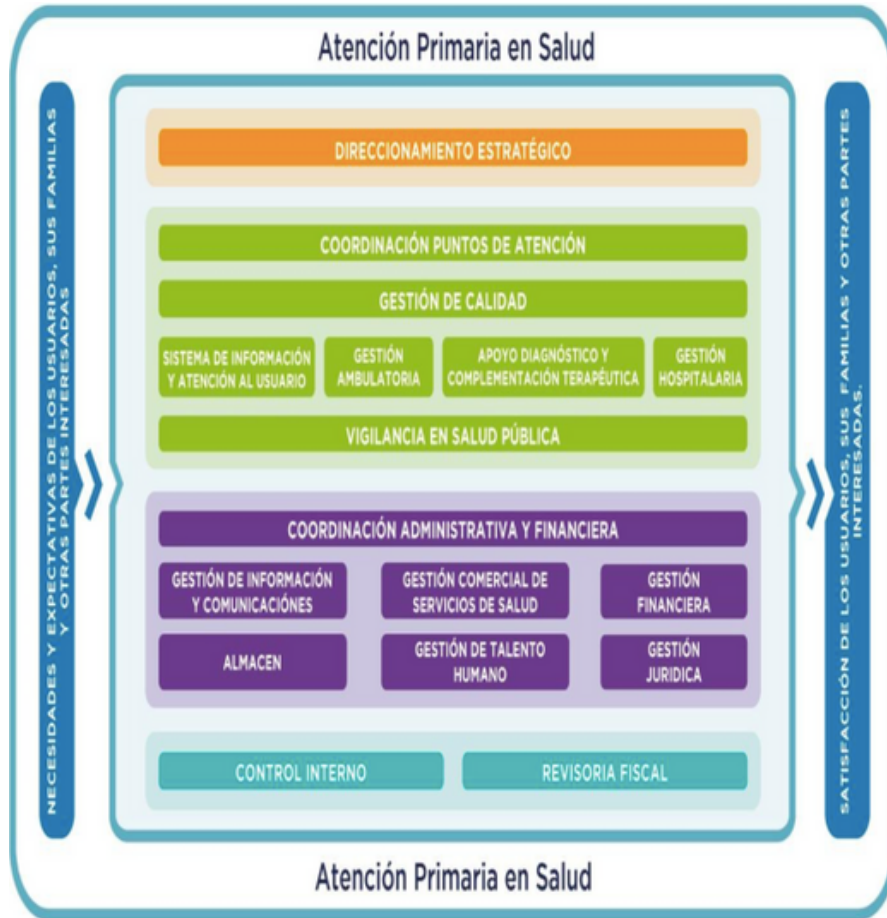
Atención Primaria en Salud

NECESIDADES Y EXPECTATIVAS DE LOS USUARIOS, SUS FAMILIAS Y OTRAS PARTES INTERESADAS

DIRECCIONAMIENTO ESTRATÉGICO

COORDINACIÓN PUNTOS DE ATENCIÓN

GESTIÓN DE CALIDAD

SISTEMA DE INFORMACIÓN Y ATENCIÓN AL USUARIO

GESTIÓN AMBULATORIA

APOYO DIAGNÓSTICO Y COMPLEMENTACIÓN TERAPÉUTICA

GESTIÓN HOSPITALARIA

VIGILANCIA EN SALUD PÚBLICA

COORDINACIÓN ADMINISTRATIVA Y FINANCIERA

GESTIÓN DE INFORMACIÓN Y COMUNICACIÓNES

GESTIÓN COMERCIAL DE SERVICIOS DE SALUD

GESTIÓN FINANCIERA

ALMACEN

GESTIÓN DE TALENTO HUMANO

GESTIÓN JURIDICA

CONTROL INTERNO

REVISORIA FISCAL

SATISFACCIÓN DE LOS USUARIOS, SUS FAMILIAS Y OTRAS PARTES INTERESADAS.

Atención Primaria en Salud